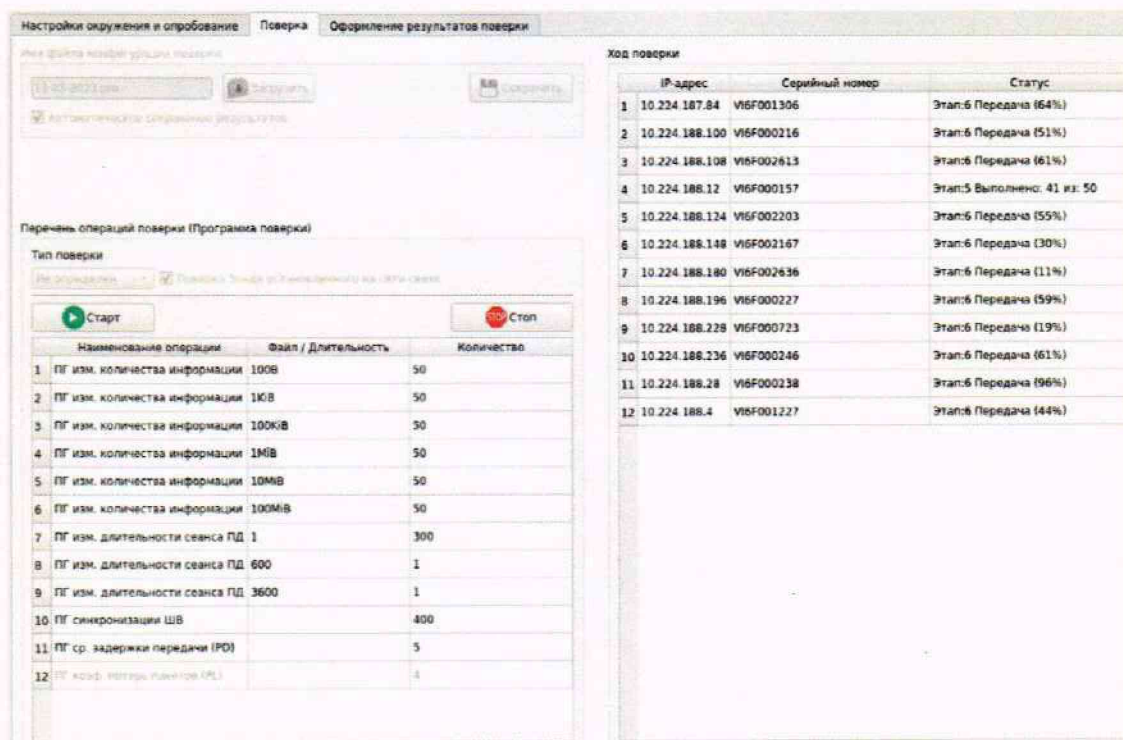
Настройки окружения и опробование | Поверка | Оформление результатов поверки

Имя файла конфигурации поверки

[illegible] Загрузить Сохранить

Автоматическое сохранение результатов

Перечень операций поверки (Программа поверки)

Тип поверки

Не определен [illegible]

Старт Стоп

| | Наименование операции | Файл / Длительность | Количество |
|---|---|---|---|
| 1 | ПГ изм. количества информации | 100B | 50 |
| 2 | ПГ изм. количества информации | 1KiB | 50 |
| 3 | ПГ изм. количества информации | 100KiB | 50 |
| 4 | ПГ изм. количества информации | 1MiB | 50 |
| 5 | ПГ изм. количества информации | 10MiB | 50 |
| 6 | ПГ изм. количества информации | 100MiB | 50 |
| 7 | ПГ изм. длительности сеанса ПД | 1 | 300 |
| 8 | ПГ изм. длительности сеанса ПД | 600 | 1 |
| 9 | ПГ изм. длительности сеанса ПД | 3600 | 1 |
| 10 | ПГ синхронизации ШВ | | 400 |
| 11 | ПГ ср. задержки передачи (PD) | | 5 |
| 12 | ПГ коэф. потерь пакетов (PL) | | 4 |

Ход поверки

| | IP-адрес | Серийный номер | Статус |
|---|---|---|---|
| 1 | 10.224.187.84 | VI6F001306 | Этап:6 Передача (64%) |
| 2 | 10.224.188.100 | VI6F000216 | Этап:6 Передача (51%) |
| 3 | 10.224.188.108 | VI6F002613 | Этап:6 Передача (61%) |
| 4 | 10.224.188.12 | VI6F000157 | Этап:5 Выполнено: 41 из: 50 |
| 5 | 10.224.188.124 | VI6F002203 | Этап:6 Передача (55%) |
| 6 | 10.224.188.148 | VI6F002167 | Этап:6 Передача (30%) |
| 7 | 10.224.188.180 | VI6F002636 | Этап:6 Передача (11%) |
| 8 | 10.224.188.196 | VI6F000227 | Этап:6 Передача (59%) |
| 9 | 10.224.188.228 | VI6F000723 | Этап:6 Передача (19%) |
| 10 | 10.224.188.236 | VI6F000246 | Этап:6 Передача (61%) |
| 11 | 10.224.188.28 | VI6F000238 | Этап:6 Передача (96%) |
| 12 | 10.224.188.4 | VI6F001227 | Этап:6 Передача (44%) |